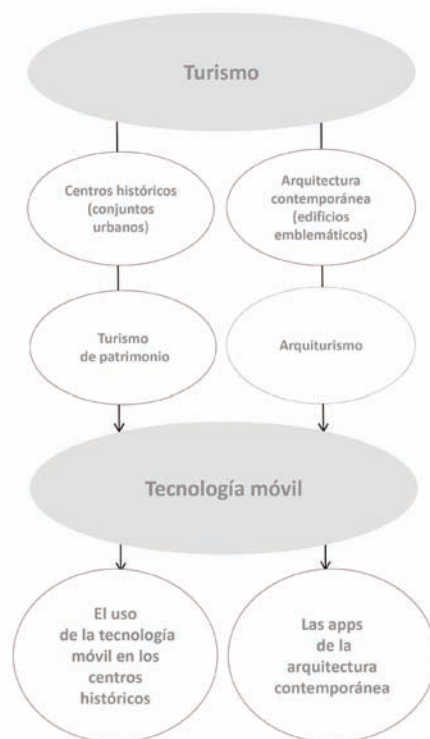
Turismo

Centros históricos (conjuntos urbanos)

Arquitectura contemporánea (edificios emblemáticos)

Turismo de patrimonio

Arquiturismo

Tecnología móvil

El uso de la tecnología móvil en los centros históricos

Las apps de la arquitectura contemporánea